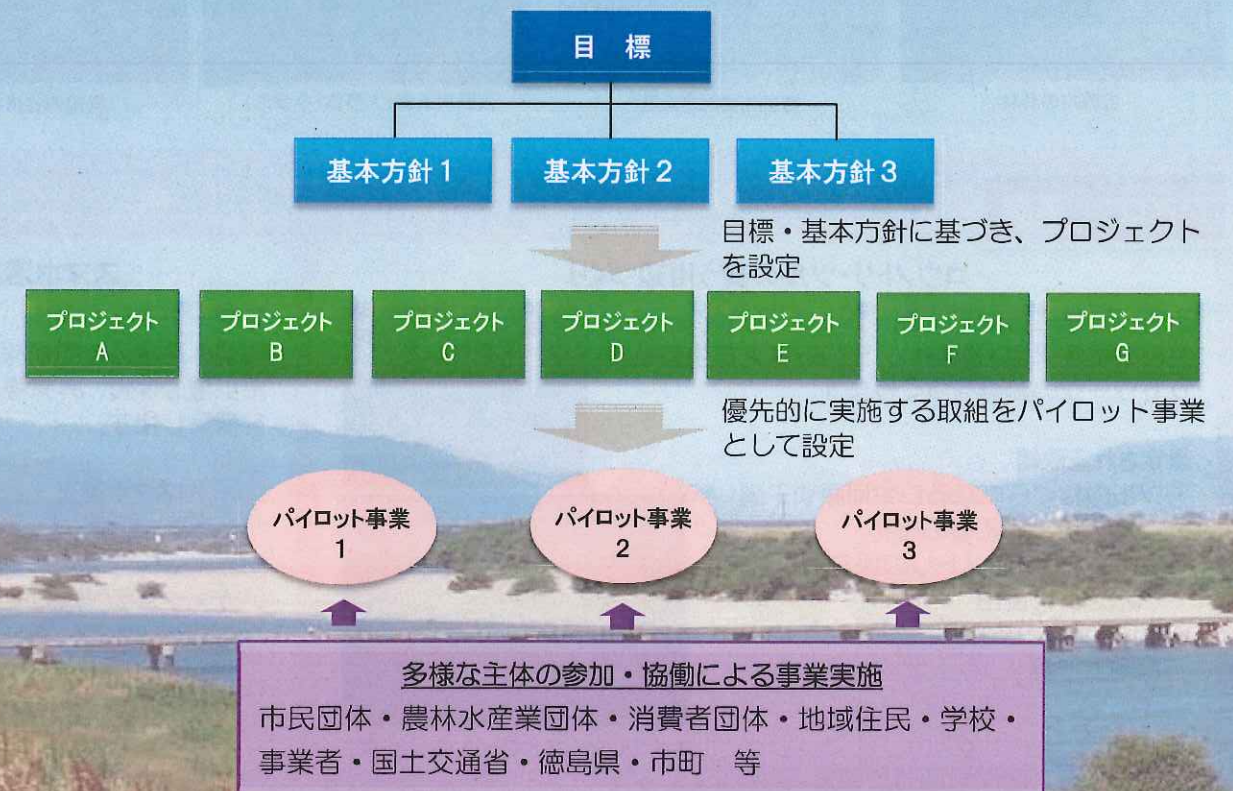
目　標

基本方針１

基本方針２

基本方針３

目標・基本方針に基づき、プロジェクトを設定

プロジェクト
A

プロジェクト
B

プロジェクト
C

プロジェクト
D

プロジェクト
E

プロジェクト
F

プロジェクト
G

優先的に実施する取組をパイロット事業として設定

パイロット事業
1

パイロット事業
2

パイロット事業
3

多様な主体の参加・協働による事業実施

市民団体・農林水産業団体・消費者団体・地域住民・学校・事業者・国土交通省・徳島県・市町　等